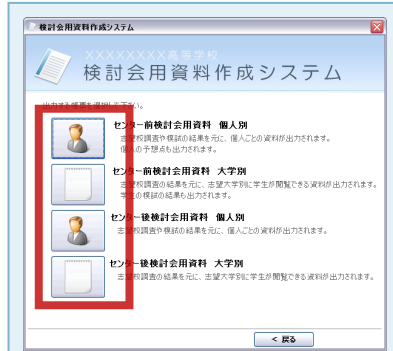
検討会用資料作成システム

XXXXXXXX高等学校
検討会用資料作成システム

出力する帳票を選択して下さい。

センター前検討会用資料　個人別
志望校調査や模試の結果を元に、個人ごとの資料が出力されます。
個人の予想点も出力されます。

センター前検討会用資料　大学別
志望校調査の結果を元に、志望大学別に学生が閲覧できる資料が出力されます。
学生の模試の結果も出力されます。

センター後検討会用資料　個人別
志望校調査や模試の結果を元に、個人ごとの資料が出力されます。

センター後検討会用資料　大学別
志望校調査の結果を元に、志望大学別に学生が閲覧できる資料が出力されます。

< 戻る